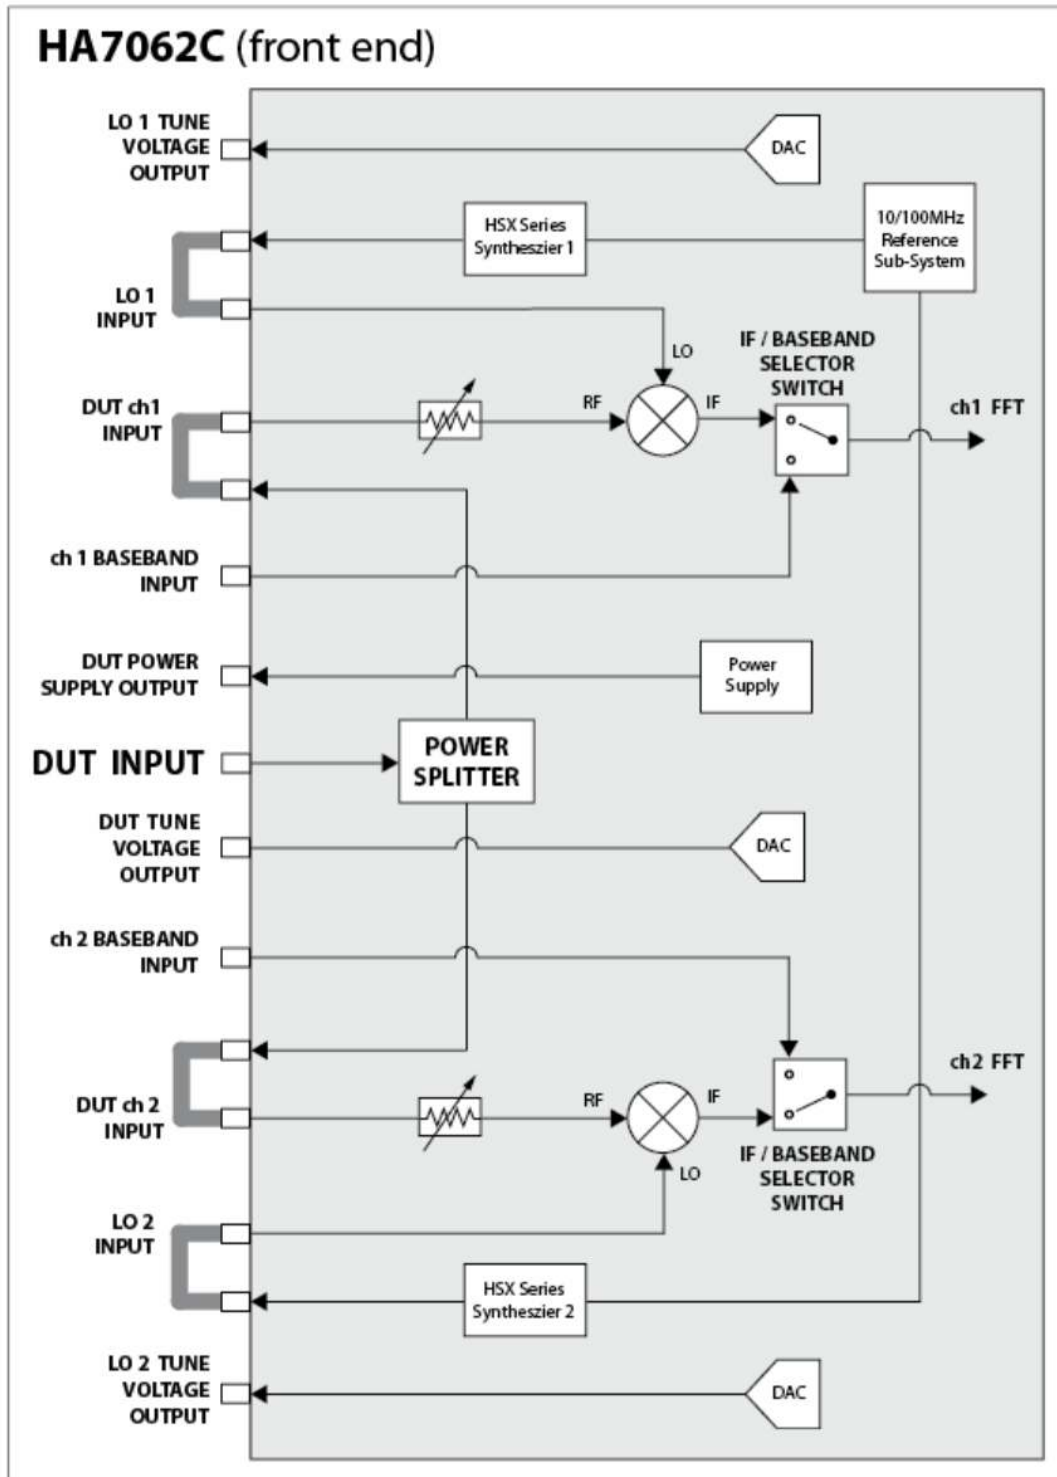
HA7062C (front end)

LO 1 TUNE VOLTAGE OUTPUT

DAC

HSX Series Syntheszier 1

10/100MHz Reference Sub-System

LO 1 INPUT

LO

IF / BASEBAND SELECTOR SWITCH

DUT ch1 INPUT

RF

IF

ch1 FFT

ch 1 BASEBAND INPUT

DUT POWER SUPPLY OUTPUT

Power Supply

DUT INPUT

POWER SPLITTER

DUT TUNE VOLTAGE OUTPUT

DAC

ch 2 BASEBAND INPUT

ch2 FFT

DUT ch 2 INPUT

RF

IF

LO

IF / BASEBAND SELECTOR SWITCH

LO 2 INPUT

HSX Series Syntheszier 2

LO 2 TUNE VOLTAGE OUTPUT

DAC